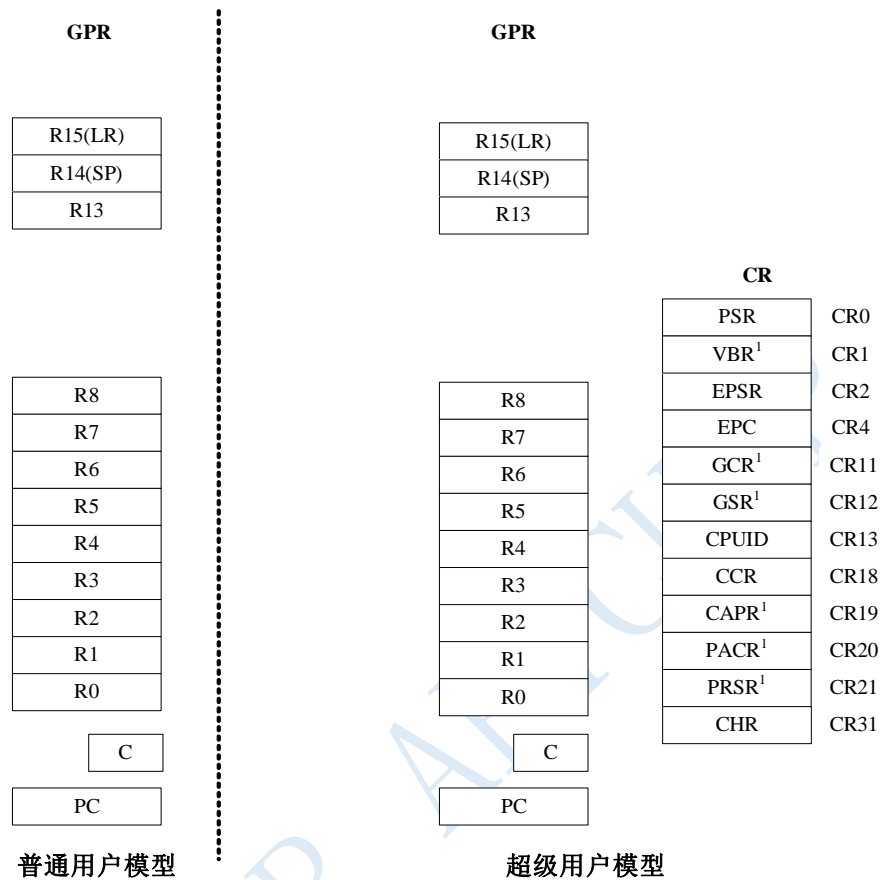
GPR

R15(LR)
R14(SP)
R13

R8
R7
R6
R5
R4
R3
R2
R1
R0

C

PC

普通用户模型

GPR

R15(LR)
R14(SP)
R13

R8
R7
R6
R5
R4
R3
R2
R1
R0

C

PC

超级用户模型

CR

| | |
|---|---|
| PSR | CR0 |
| VBR$^1$ | CR1 |
| EPSR | CR2 |
| EPC | CR4 |
| GCR$^1$ | CR11 |
| GSR$^1$ | CR12 |
| CPUID | CR13 |
| CCR | CR18 |
| CAPR$^1$ | CR19 |
| PACR$^1$ | CR20 |
| PRSR$^1$ | CR21 |
| CHR | CR31 |